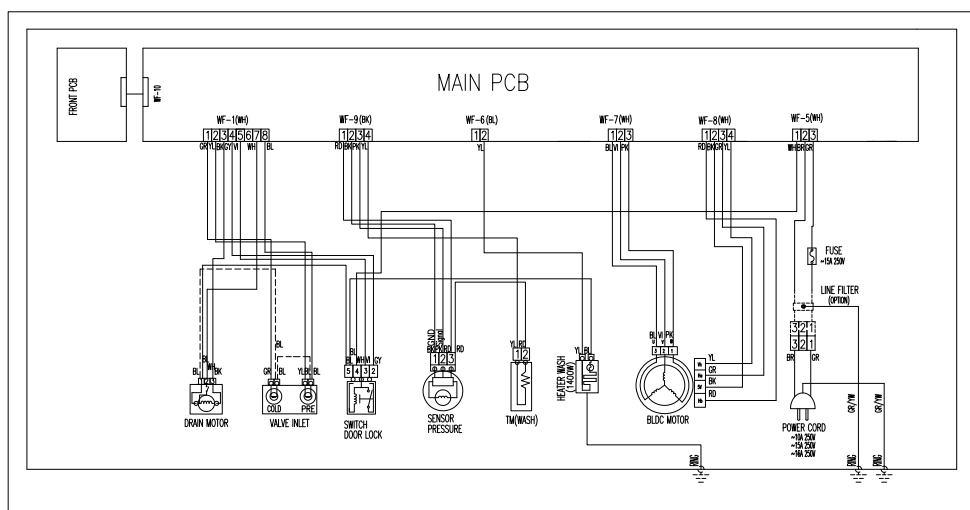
FRONT PCB

WF-10

MAIN PCB

WF-1(WH)
1 2 3 4 5 6 7 8
GR YL BK GY VI WH BL

WF-9(BK)
1 2 3 4
RD BK PK YL

WF-6(BL)
1 2
YL

WF-7(WH)
1 2 3
BL VI PK

WF-8(WH)
1 2 3 4
RD BK GR YL

WF-5(WH)
1 2 3
WH BR GR

FUSE
~15A 250V

LINE FILTER
(OPTION)

BL
BL WH BK
1 2 3
DRAIN MOTOR

BL
GR BL
YL BL
COLD PRE
VALVE INLET

BL WH VI GY
5 4 3 2
SWITCH
DOOR LOCK

GND
Signal
RD
1 2 3
SENSOR
PRESSURE

YL RD
1 2
TM(WASH)

YL BL
HEATER WASH
(1400W)

BL VI PK
3 2 1
BLDC MOTOR

YL
GR
BK
RD

3 2 1
3 2 1
BR GR

POWER CORD
~10A 250V
~15A 250V
~16A 250V

GR/YW
GR/YW

RING
RING
RING